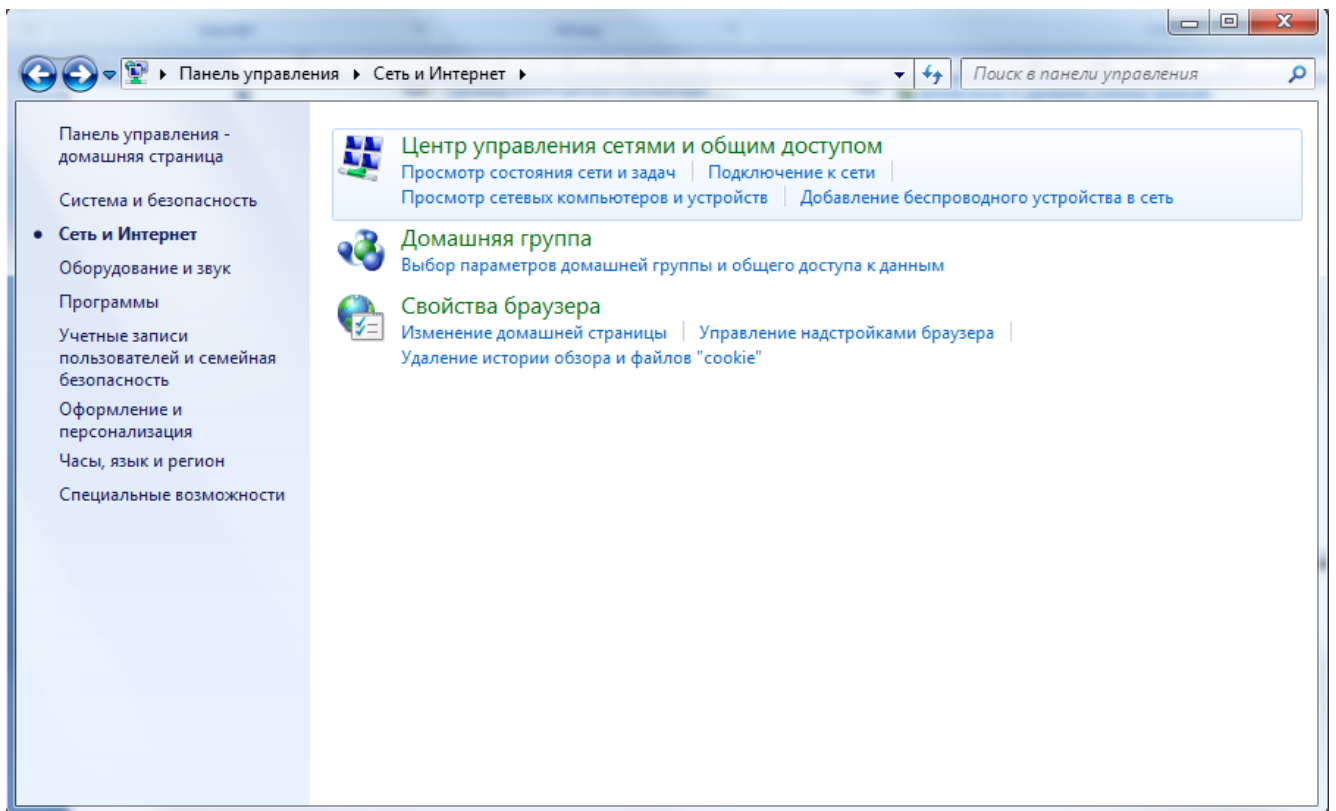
Панель управления ▸ Сеть и Интернет ▸

Поиск в панели управления

Панель управления - домашняя страница

Система и безопасность

• Сеть и Интернет

Оборудование и звук

Программы

Учетные записи пользователей и семейная безопасность

Оформление и персонализация

Часы, язык и регион

Специальные возможности

Центр управления сетями и общим доступом

Просмотр состояния сети и задач | Подключение к сети

Просмотр сетевых компьютеров и устройств | Добавление беспроводного устройства в сеть

Домашняя группа

Выбор параметров домашней группы и общего доступа к данным

Свойства браузера

Изменение домашней страницы | Управление надстройками браузера

Удаление истории обзора и файлов "cookie"